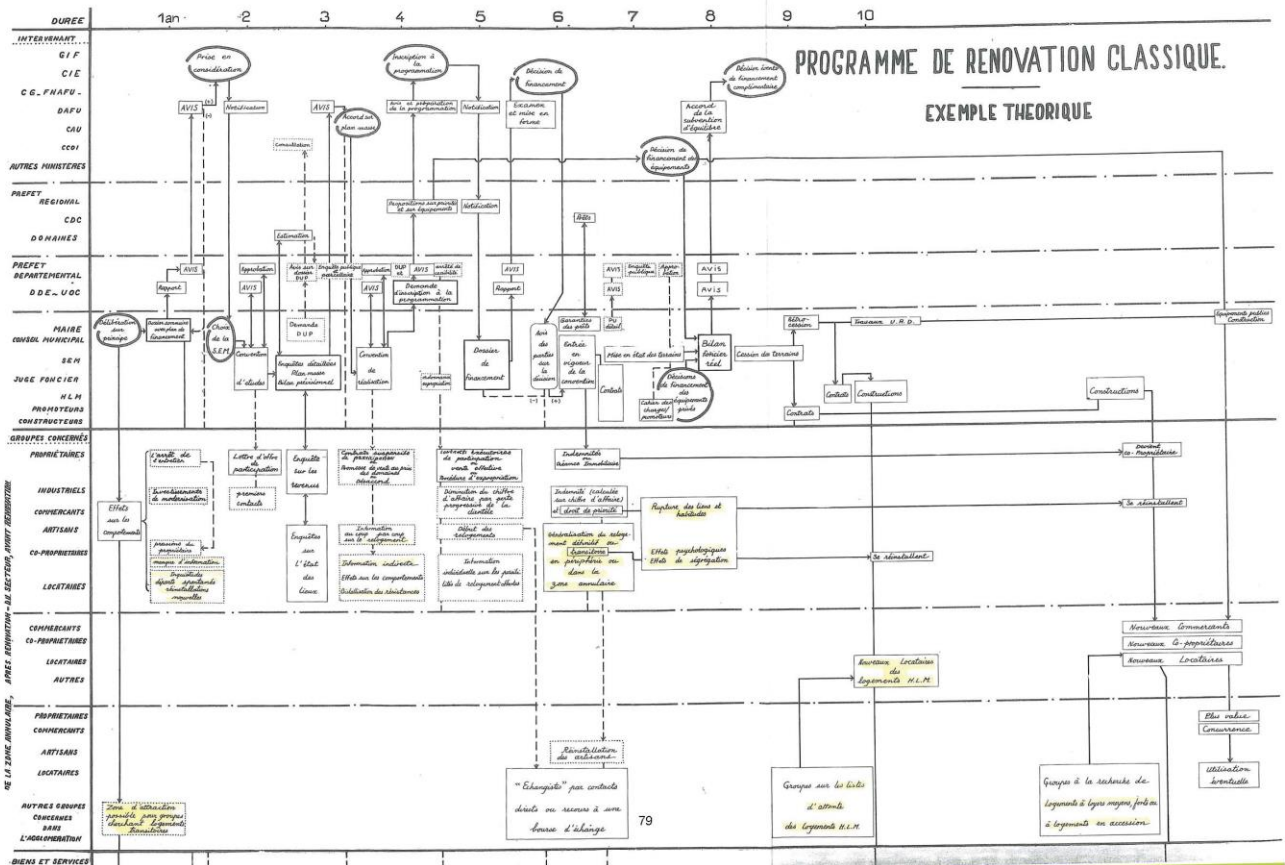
DUREE 1an 2 3 4 5 6 7 8 9 10

PROGRAMME DE RENOVATION CLASSIQUE.

EXEMPLE THEORIQUE

INTERVENANT
GIF
CIE
CG_FNAFU.
DAFU
CAU
CCOI
AUTRES MINISTERES
PREFET REGIONAL
CDC
DOMAINES
PREFET DEPARTEMENTAL
DDE_UGC
MAIRE CONSEIL MUNICIPAL
SEM
JUGE FONCIER
HLM
PROMOTEURS CONSTRUCTEURS
GROUPES CONCERNÉS
PROPRIÉTAIRES
INDUSTRIELS
COMMERCANTS
ARTISANS
CO-PROPRIETAIRES
LOCATAIRES
COMMERCANTS
CO-PROPRIETAIRES
LOCATAIRES
AUTRES
PROPRIETAIRES
COMMERCANTS
ARTISANS
LOCATAIRES
AUTRES GROUPES CONCERNES DANS L'AGGLOMERATION
BIENS ET SERVICES

DE LA ZONE ANNULAIRE, APRES RENOVATION - DU SECTEUR, AVANT RENOVATION

Prise en considération
AVIS
Notification
Rapport
AVIS
Délibération sur principe
Avant-propos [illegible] de financement
Choix de la S.E.M.
Convention d'études
Consultation
Estimation
Appréciation
AVIS
Avis sur dossier DUP
Enquête publique parcellaire
Demande DUP
AVIS
Enquêtes détaillées Plan masse Bilan prévisionnel
Accord sur plan masse
Appréciation
AVIS
Convention de réalisation
Inscription à la programmation
Avis et préparation de la programmation
Propositions sur priorités et sur équipements
DUP et
AVIS
arrêté de cessibilité
Demande d'inscription à la programmation
Ordonnance expropriation
Notification
Notification
Dossier de financement
Décision de financement
Examen et mise en forme
AVIS
Rapport
Avis des parties sur la décision
Arrêts
Garanties des prêts
Entrée en vigueur de la convention
AVIS
Prix détail
Enquête publique
Approbation
Mise en état des terrains
Contrats
Cahier des charges/promoteurs
Décisions de financement des équipements privés
Décision de financement des équipements
Accord de la subvention d'équilibre
Décision limite de financement complémentaire
AVIS
AVIS
Bilan foncier réel
Cession des terrains
Rétrocession
Travaux V.R.D.
Equipements publics Construction
Contrats
Contrats
Constructions
Constructions

Effets sur les comportements
L'arrêt de l'entretien
Investissements de modernisation
pressions du propriétaire
manque d'information
Inquiétudes départs spontanés réinstallations nouvelles
Lettre d'offre de participation
premiers contacts
Enquête sur les revenus
Enquêtes sur l'état des lieux
Conduite suspensive de participation
Promesse de vente au prix des domaines
Désaccord
Information au coup par coup sur le relogement
Information indirecte.
Effets sur les comportements
Mobilisation des résistances
Contrats bénévoles de participation
vente effective ou Procédure d'expropriation
Diminution du chiffre d'affaire par perte progressive de la clientèle
Début des relogements
Information individuelle sur les possibilités de relogement définitif
Indemnités ou Réserve Immobilière
Indemnité (calculée sur chiffre d'affaire) et droit de priorité
Généralisation du relogement définitif ou transitoire en périphérie ou dans la zone annulaire
Rupture des liens et habitudes
Effets psychologiques Effets de ségrégation
Se réinstallent
Se réinstallent
Devient co-propriétaire
Nouveaux Commercants
Nouveaux Co-propriétaires
Nouveaux Locataires
Nouveaux Locataires des logements H.L.M.
Plus value
Concurrence
Utilisation éventuelle
Réinstallation des artisans
"Echangistes" par contacts directs ou recours à une bourse d'échange
Groupes sur les listes d'attente des logements H.L.M.
Groupes à la recherche de logements à loyers moyens, forts ou à logements en accession
Zone d'attraction possible pour groupes cherchant logements Transitoires

79